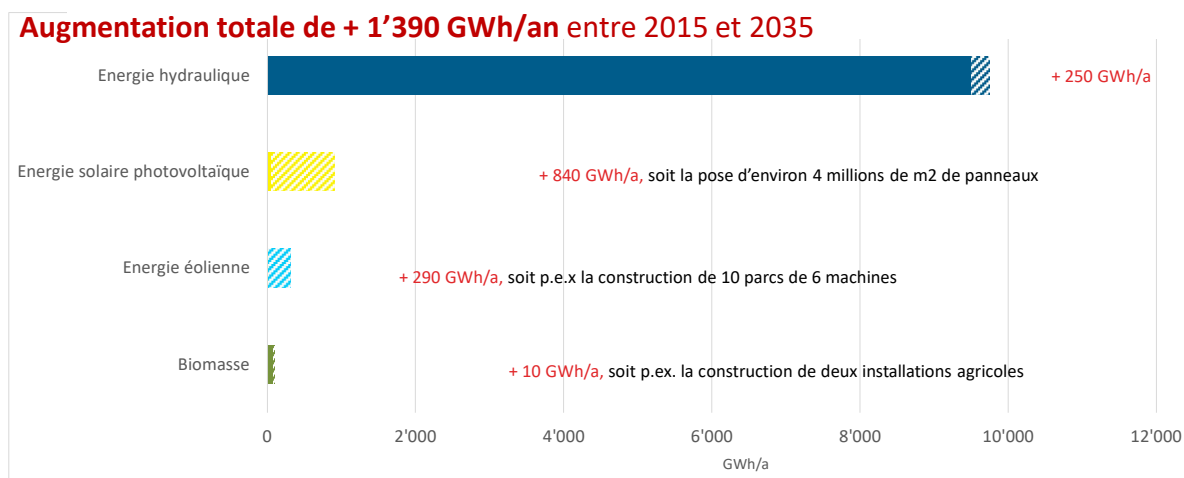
Augmentation totale de + 1’390 GWh/an entre 2015 et 2035

Energie hydraulique

+ 250 GWh/a

Energie solaire photovoltaïque

+ 840 GWh/a, soit la pose d’environ 4 millions de m2 de panneaux

Energie éolienne

+ 290 GWh/a, soit p.e.x la construction de 10 parcs de 6 machines

Biomasse

+ 10 GWh/a, soit p.ex. la construction de deux installations agricoles

0 2'000 4'000 6'000 8'000 10'000 12'000

GWh/a